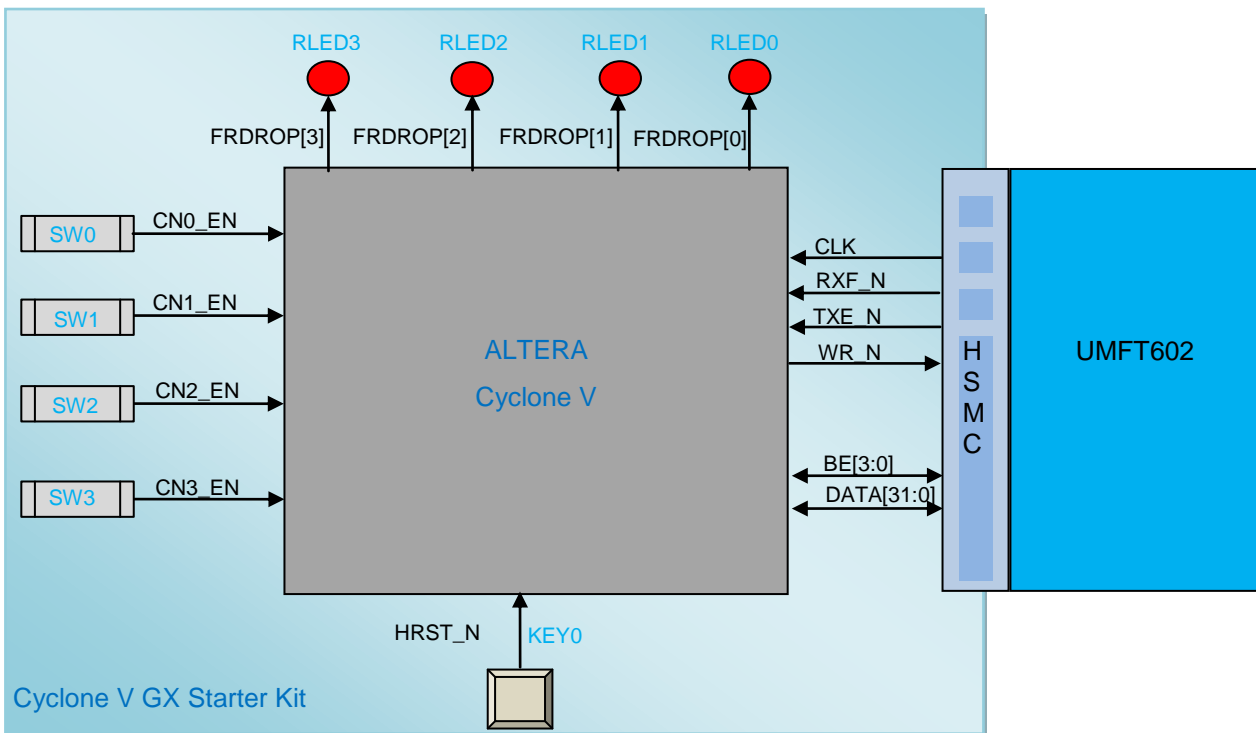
RLED3
RLED2
RLED1
RLED0

FRDROP[3]
FRDROP[2]
FRDROP[1]
FRDROP[0]

SW0
CN0_EN
SW1
CN1_EN
SW2
CN2_EN
SW3
CN3_EN

ALTERA
Cyclone V

CLK
RXF_N
TXE_N
WR_N
BE[3:0]
DATA[31:0]

H
S
M
C

UMFT602

HRST_N
KEY0

Cyclone V GX Starter Kit